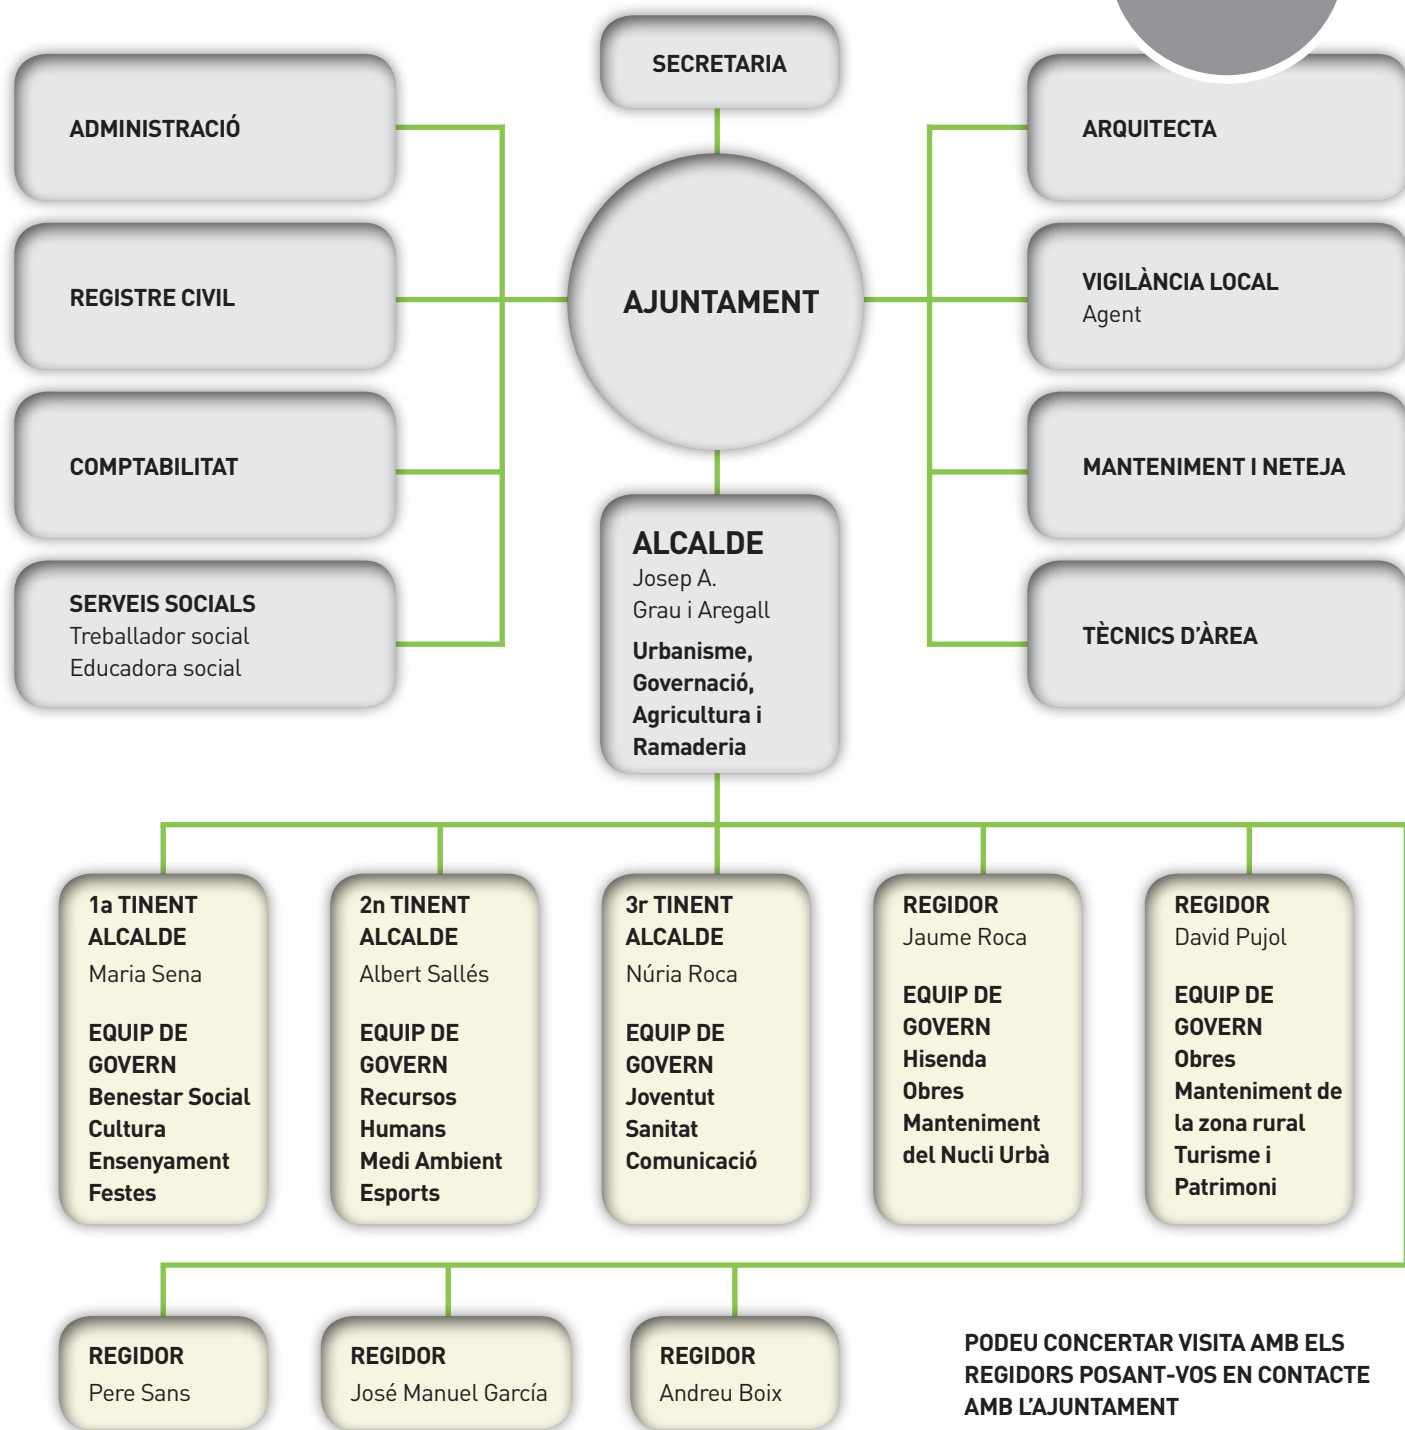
SECRETARIA

ADMINISTRACIÓ

REGISTRE CIVIL

COMPTABILITAT

SERVEIS SOCIALS
Treballador social
Educadora social

AJUNTAMENT

ARQUITECTA

VIGILÀNCIA LOCAL
Agent

MANTENIMENT I NETEJA

TÈCNICS D'ÀREA

ALCALDE
Josep A.
Grau i Aregall
Urbanisme, Governació, Agricultura i Ramaderia

1a TINENT ALCALDE
Maria Sena
EQUIP DE GOVERN
Benestar Social
Cultura
Ensenyament
Festes

2n TINENT ALCALDE
Albert Sallés
EQUIP DE GOVERN
Recursos Humans
Medi Ambient
Esports

3r TINENT ALCALDE
Núria Roca
EQUIP DE GOVERN
Joventut
Sanitat
Comunicació

REGIDOR
Jaume Roca
EQUIP DE GOVERN
Hisenda
Obres
Manteniment del Nucli Urbà

REGIDOR
David Pujol
EQUIP DE GOVERN
Obres
Manteniment de la zona rural
Turisme i Patrimoni

REGIDOR
Pere Sans

REGIDOR
José Manuel García

REGIDOR
Andreu Boix

PODEU CONCERTAR VISITA AMB ELS REGIDORS POSANT-VOS EN CONTACTE AMB L'AJUNTAMENT